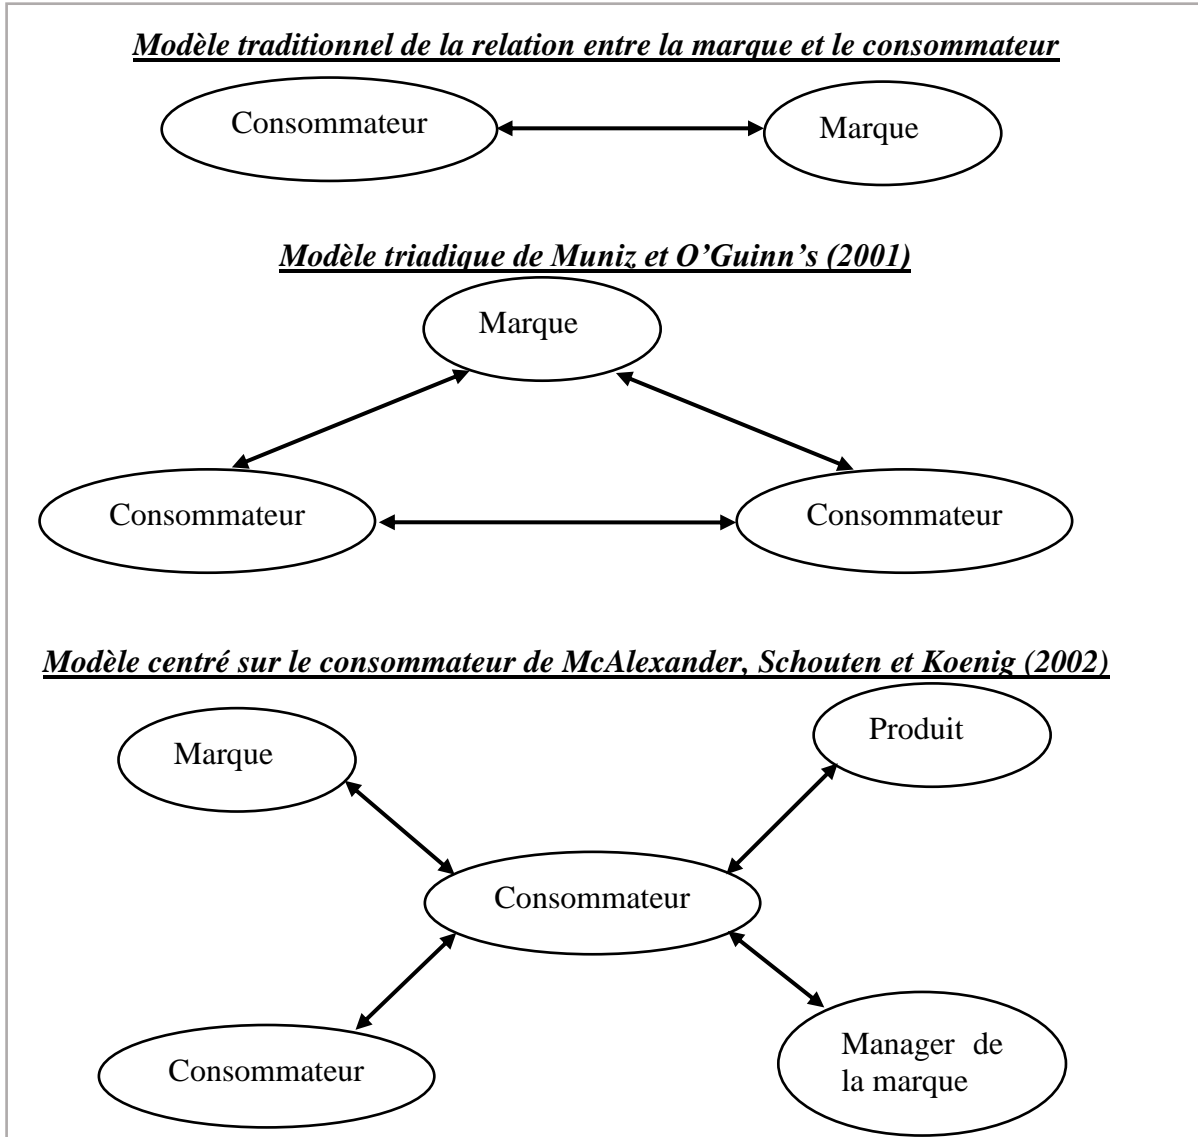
Modèle traditionnel de la relation entre la marque et le consommateur

Consommateur

Marque

Modèle triadique de Muniz et O'Guinn's (2001)

Marque

Consommateur

Consommateur

Modèle centré sur le consommateur de McAlexander, Schouten et Koenig (2002)

Marque

Produit

Consommateur

Consommateur

Manager de la marque